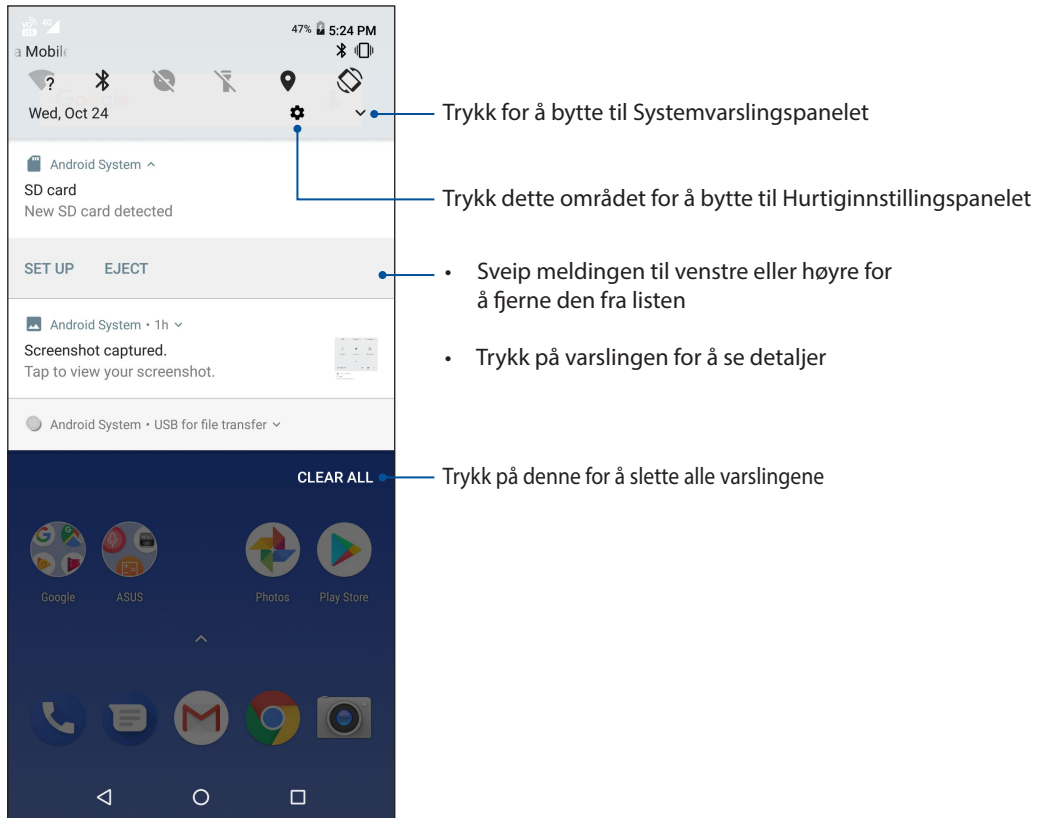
4G

47% 5:24 PM

a Mobil

Wed, Oct 24

Android System ^

SD card

New SD card detected

SET UP EJECT

Android System • 1h

Screenshot captured.

Tap to view your screenshot.

Android System • USB for file transfer

CLEAR ALL

Google ASUS Photos Play Store

Trykk for å bytte til Systemvarslingspanelet

Trykk dette området for å bytte til Hurtiginnstillingspanelet

• Sveip meldingen til venstre eller høyre for å fjerne den fra listen

• Trykk på varslingen for å se detaljer

Trykk på denne for å slette alle varslingene